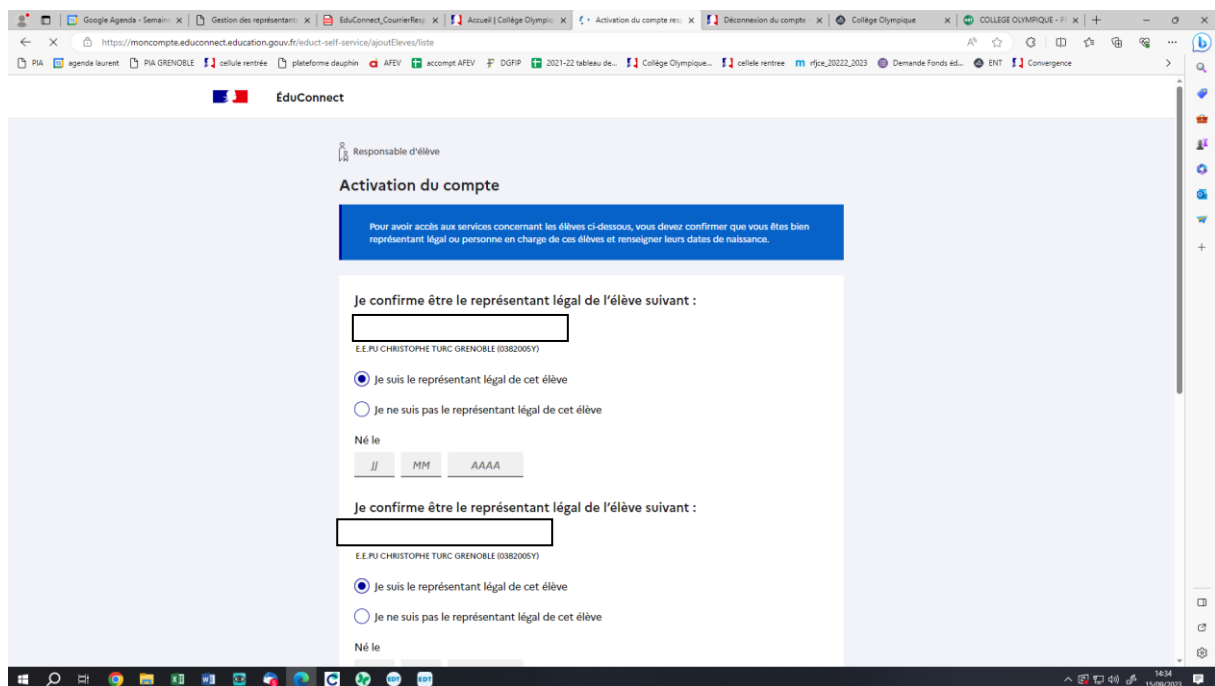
Google Agenda - Semaine | Gestion des représentants | EduConnect_CourrierResp | Accueil | Collège Olympiq | Activation du compte resp | Déconnexion du compte | Collège Olympique | COLLEGE OLYMPIQUE - P

https://moncompte.educonnect.education.gouv.fr/educt-self-service/ajoutEleves/liste

PIA | agenda laurent | PIA GRENOBLE | cellule rentrée | plateforme dauphin | AFEV | accompt AFEV | DGFIP | 2021-22 tableau de... | Collège Olympique... | cellele rentree | rfjce_20222_2023 | Demande Fonds éd... | ENT | Convergence

ÉduConnect

Responsable d'élève

Activation du compte

Pour avoir accès aux services concernant les élèves ci-dessous, vous devez confirmer que vous êtes bien représentant légal ou personne en charge de ces élèves et renseigner leurs dates de naissance.

Je confirme être le représentant légal de l'élève suivant :

E.E.PU CHRISTOPHE TURC GRENOBLE (0382005Y)

Je suis le représentant légal de cet élève

Je ne suis pas le représentant légal de cet élève

Né le

JJ MM AAAA

Je confirme être le représentant légal de l'élève suivant :

E.E.PU CHRISTOPHE TURC GRENOBLE (0382005Y)

Je suis le représentant légal de cet élève

Je ne suis pas le représentant légal de cet élève

Né le

14:34
15/09/2023